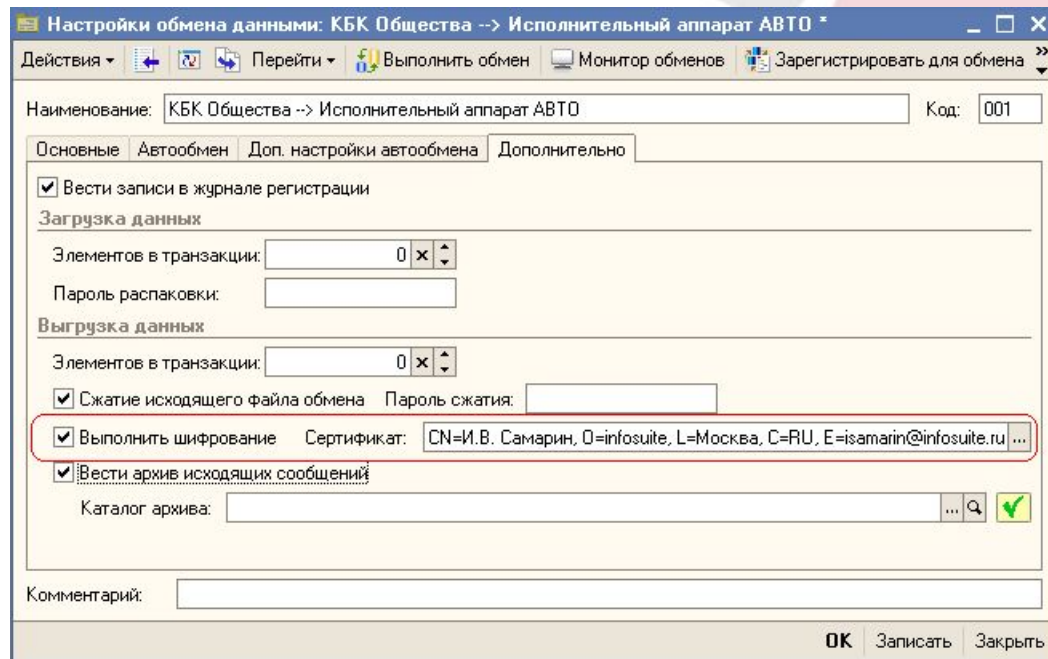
Настройки обмена данными: КБК Общества --> Исполнительный аппарат АВТО *

Действия ▾ Перейти ▾ Выполнить обмен Монитор обменов Зарегистрировать для обмена

Наименование: КБК Общества --> Исполнительный аппарат АВТО Код: 001

Основные | Автообмен | Доп. настройки автообмена | Дополнительно

☑ Вести записи в журнале регистрации

Загрузка данных

Элементов в транзакции: 0

Пароль распаковки:

Выгрузка данных

Элементов в транзакции: 0

☑ Сжатие исходящего файла обмена Пароль сжатия:

☑ Выполнить шифрование Сертификат: CN=И.В. Самарин, O=infosuite, L=Москва, C=RU, E=isamarin@infosuite.ru ...

☑ Вести архив исходящих сообщений

Каталог архива: ...

Комментарий:

OK Записать Закрыть